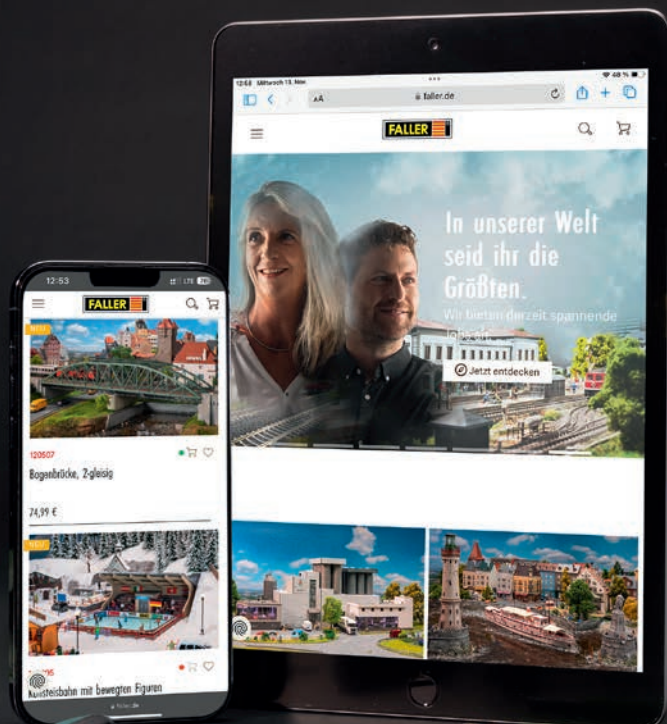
12:58 Mittwoch 13. Nov.

48 %

AA

faller.de

FALLER

In unserer Welt seid ihr die Größten.

Wir bieten derzeit spannende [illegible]

Jetzt entdecken

12:53

LTE

FALLER

NEU

120507

Bogenbrücke, 2-gleisig

74,99 €

NEU

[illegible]5

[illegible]isteisbahn mit bewegten Figuren

faller.de